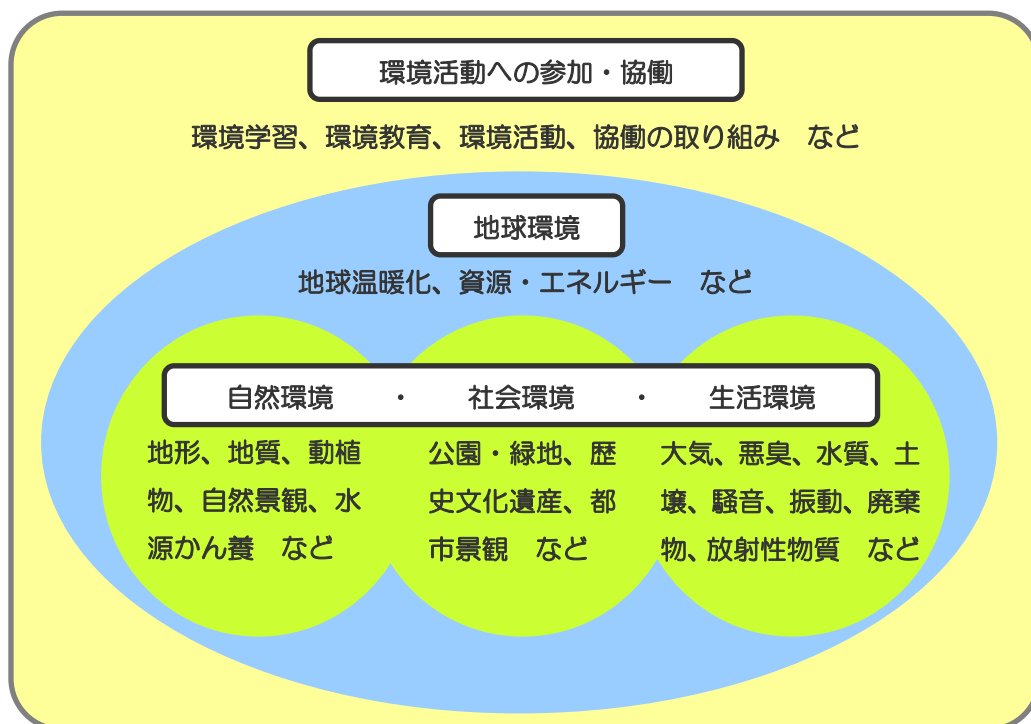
環境活動への参加・協働

環境学習、環境教育、環境活動、協働の取り組み　など

地球環境

地球温暖化、資源・エネルギー　など

自然環境　・　社会環境　・　生活環境

地形、地質、動植物、自然景観、水源かん養　など

公園・緑地、歴史文化遺産、都市景観　など

大気、悪臭、水質、土壌、騒音、振動、廃棄物、放射性物質　など